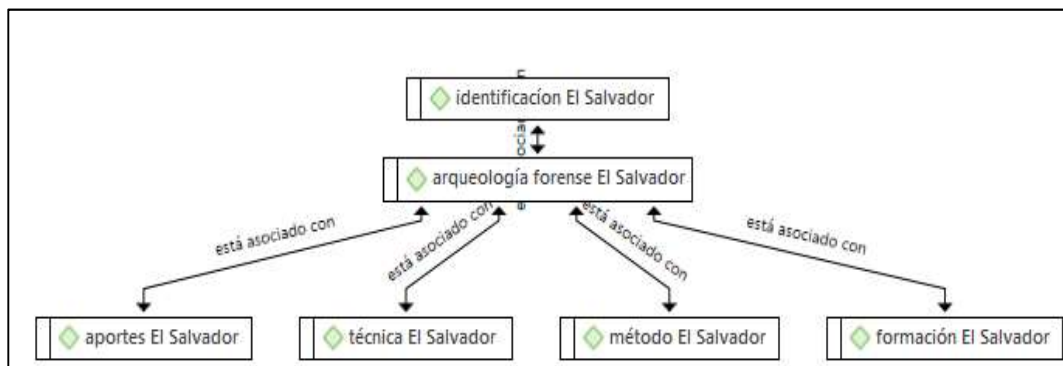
identificacíon El Salvador

está asociado con

arqueología forense El Salvador

está asociado con

está asociado con

está asociado con

está asociado con

aportes El Salvador

técnica El Salvador

método El Salvador

formación El Salvador